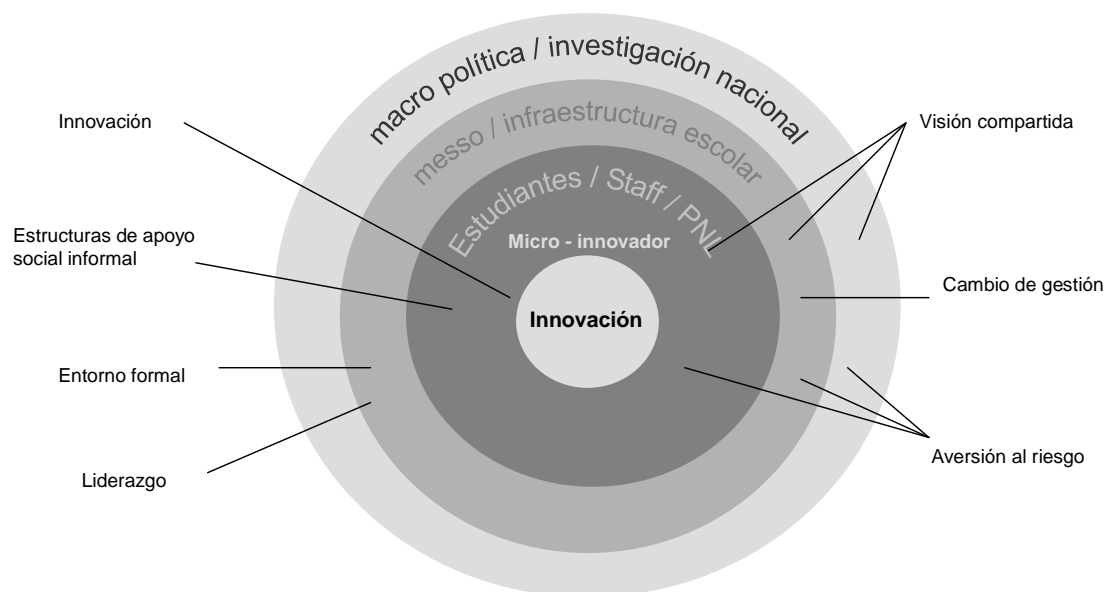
macro política / investigación nacional

messo / infraestructura escolar

Estudiantes / Staff / PNL

Micro - innovador

Innovación

Innovación

Estructuras de apoyo social informal

Entorno formal

Liderazgo

Visión compartida

Cambio de gestión

Aversión al riesgo